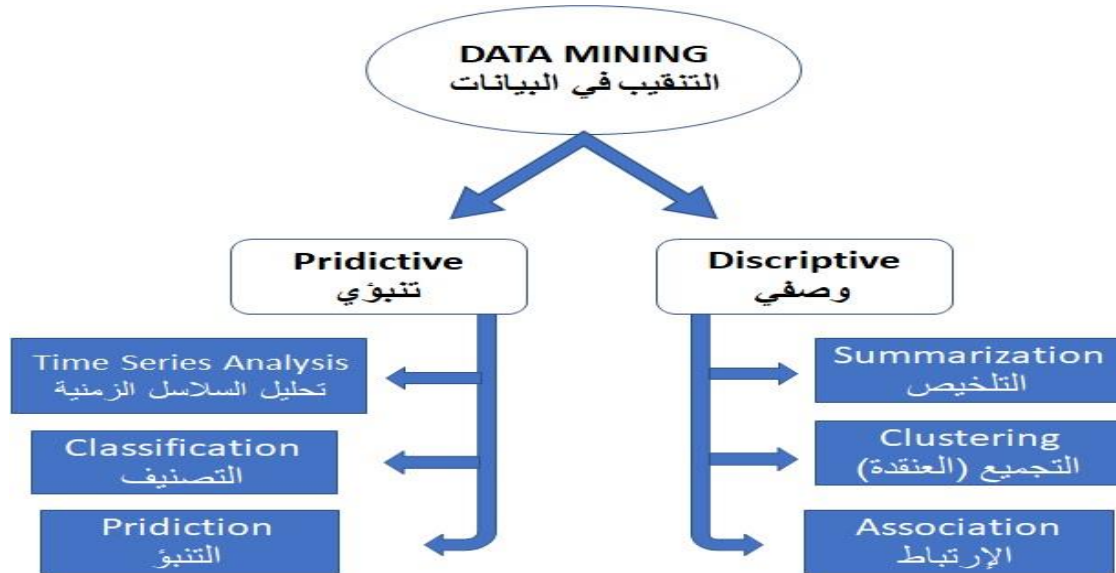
DATA MINING
التنقيب في البيانات

Pridictive
تنبؤي

Discriptive
وصفي

Time Series Analysis
تحليل السلاسل الزمنية

Classification
التصنيف

Pridiction
التنبؤ

Summarization
التلخيص

Clustering
التجميع (العنقدة)

Association
الإرتباط